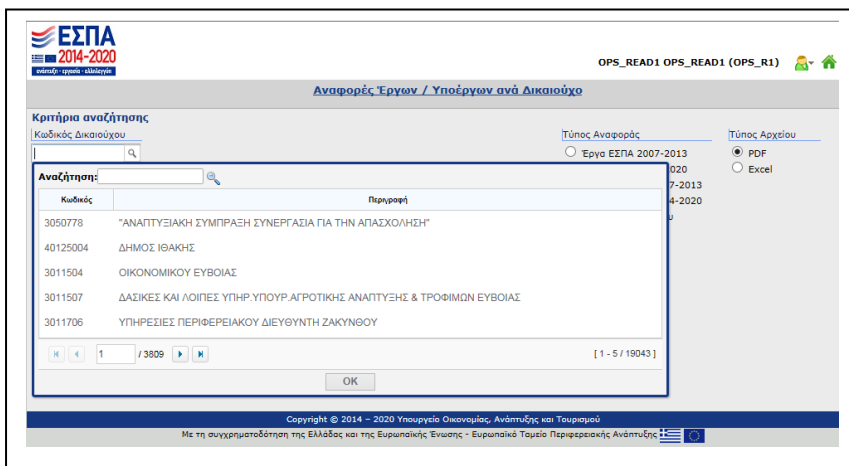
ΕΣΠΑ 2014-2020
ανάπτυξη - εργασία - αλληλεγγύη

OPS_READ1 OPS_READ1 (OPS_R1)

Αναφορές Έργων / Υποέργων ανά Δικαιούχο

Κριτήρια αναζήτησης
Κωδικός Δικαιούχου

Τύπος Αναφοράς
Έργα ΕΣΠΑ 2007-2013
020
7-2013
4-2020

Τύπος Αρχείου
PDF
Excel

Αναζήτηση:

| Κωδικός | Περιγραφή |
|---|---|
| 3050778 | "ΑΝΑΠΤΥΞΙΑΚΗ ΣΥΜΠΡΑΞΗ ΣΥΝΕΡΓΑΣΙΑ ΓΙΑ ΤΗΝ ΑΠΑΣΧΟΛΗΣΗ" |
| 40125004 | ΔΗΜΟΣ ΙΘΑΚΗΣ |
| 3011504 | ΟΙΚΟΝΟΜΙΚΟΥ ΕΥΒΟΙΑΣ |
| 3011507 | ΔΑΣΙΚΕΣ ΚΑΙ ΛΟΙΠΕΣ ΥΠΗΡ.ΥΠΟΥΡ.ΑΓΡΟΤΙΚΗΣ ΑΝΑΠΤΥΞΗΣ & ΤΡΟΦΙΜΩΝ ΕΥΒΟΙΑΣ |
| 3011706 | ΥΠΗΡΕΣΙΕΣ ΠΕΡΙΦΕΡΕΙΑΚΟΥ ΔΙΕΥΘΥΝΤΗ ΖΑΚΥΝΘΟΥ |

1 / 3809

[ 1 - 5 / 19043 ]

OK

Copyright © 2014 – 2020 Υπουργείο Οικονομίας, Ανάπτυξης και Τουρισμού
Με τη συγχρηματοδότηση της Ελλάδας και της Ευρωπαϊκής Ένωσης - Ευρωπαϊκό Ταμείο Περιφερειακής Ανάπτυξης